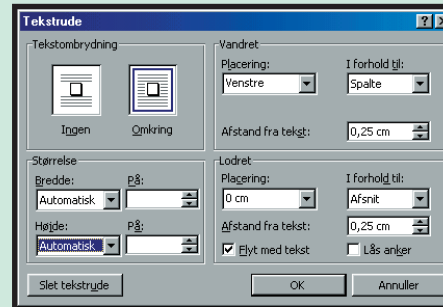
Tekstrude

?

Tekstombrydning

Ingen

Omkring

Størrelse

Bredde:

Automatisk

På:

Højde:

Automatisk

På:

Vandret

Placering:

Venstre

I forhold til:

Spalte

Afstand fra tekst:

0,25 cm

Lodret

Placering:

0 cm

I forhold til:

Afsnit

Afstand fra tekst:

0,25 cm

Flyt med tekst

Lås anker

Slet tekstrude

OK

Annuller